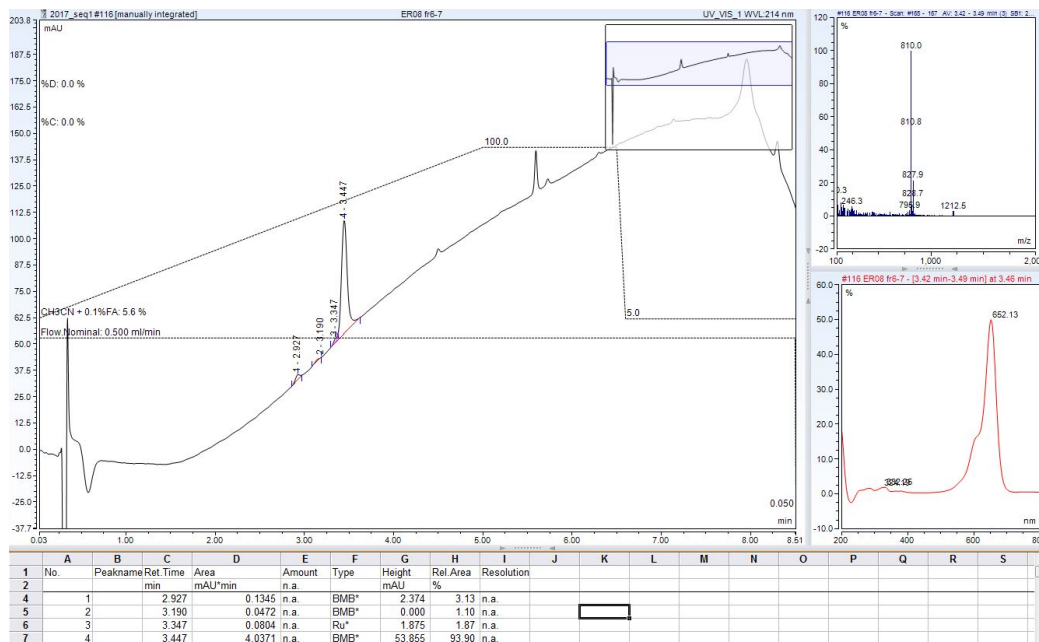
2017_seq1 #116 [manually integrated]
ER08 fr6-7
UV_VIS_1 WVL:214 nm
203.8 mAU
187.5
175.0
162.5
150.0
137.5
125.0
112.5
100.0
87.5
75.0
62.5
50.0
37.5
25.0
12.5
0.0
-12.5
-25.0
-37.7
%D: 0.0 %
%C: 0.0 %
100.0
4 - 3.447
CH3CN + 0.1%FA: 5.6 %
Flow Nominal: 0.500 ml/min
3 - 3.347
2 - 3.190
1 - 2.927
5.0
0.050
min
0.03
1.00
2.00
3.00
4.00
5.00
6.00
7.00
8.00
8.51

#116 ER08 fr6-7 - Scan: #165 - 167 AV: 3.42 - 3.49 min (3) SB1: 2...
120
%
100
80
60
40
20
0
-20
810.0
810.8
827.9
828.7
796.9
1212.5
246.3
.3
100
1,000
2,00
m/z

#116 ER08 fr6-7 - [3.42 min-3.49 min] at 3.46 min
60.0
%
50.0
40.0
30.0
20.0
10.0
0.0
-10.0
652.13
332.25
200
400
600
800
nm

| | A | B | C | D | E | F | G | H | I | J | K | L | M | N | O | P | Q | R | S |
|---|---|---|---|---|---|---|---|---|---|---|---|---|---|---|---|---|---|---|---|
| 1 | No. | Peakname | Ret.Time | Area | Amount | Type | Height | Rel.Area | Resolution | | | | | | | | | | |
| 2 | | | min | mAU*min | n.a. | | mAU | % | | | | | | | | | | | |
| 4 | 1 | | 2.927 | 0.1345 | n.a. | BMB* | 2.374 | 3.13 | n.a. | | | | | | | | | | |
| 5 | 2 | | 3.190 | 0.0472 | n.a. | BMB* | 0.000 | 1.10 | n.a. | | | | | | | | | | |
| 6 | 3 | | 3.347 | 0.0804 | n.a. | Ru* | 1.875 | 1.87 | n.a. | | | | | | | | | | |
| 7 | 4 | | 3.447 | 4.0371 | n.a. | BMB* | 53.855 | 93.90 | n.a. | | | | | | | | | | |